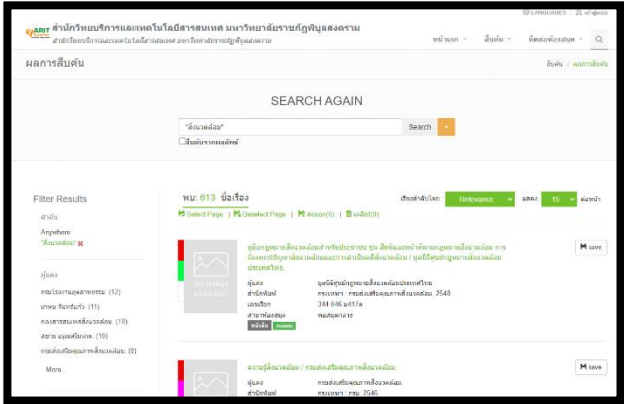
ARIT สำนักวิทยบริการและเทคโนโลยีสารสนเทศ มหาวิทยาลัยราชภัฏพิบูลสงคราม
สำนักวิทยบริการและเทคโนโลยีสารสนเทศ มหาวิทยาลัยราชภัฏพิบูลสงคราม

LANGUAGES | เข้าสู่ระบบ

หน้าแรก | สืบค้น | ติดต่อห้องสมุด

ผลการสืบค้น

สืบค้น / ผลการสืบค้น

SEARCH AGAIN

"สิ่งแวดล้อม"

Search

สืบค้นจากผลลัพธ์

Filter Results

สำคัญ

Anywhere
"สิ่งแวดล้อม"

ผู้แต่ง

กรมโรงงานอุตสาหกรรม. (12)
เกษม จันทร์แก้ว. (11)
กองสารสนเทศสิ่งแวดล้อม. (10)
สยาม อรุณศรีมรกต. (10)
กรมส่งเสริมคุณภาพสิ่งแวดล้อม. (8)
More...

พบ: 613 ชื่อเรื่อง

เรียงลำดับโดย: Relevance

แสดง 15 ต่อหน้า

Select Page | Deselect Page | ส่งออก(0) | ลบเลือก(0)

คู่มือกฎหมายสิ่งแวดล้อมสำหรับประชาชน ชุด สิทธิและหน้าที่ตามกฎหมายสิ่งแวดล้อม การร้องทุกข์ปัญหาสิ่งแวดล้อมและการดำเนินคดีสิ่งแวดล้อม / มูลนิธิส่งเสริมกฎหมายสิ่งแวดล้อมประเทศไทย.

save

NO IMAGE AVAILABLE

ผู้แต่ง มูลนิธิศูนย์กฎหมายสิ่งแวดล้อมประเทศไทย
สำนักพิมพ์ กรุงเทพฯ : กรมส่งเสริมคุณภาพสิ่งแวดล้อม, 2548.
เลขเรียก 344.046 ม417ค
สถานะห้องสมุด พลอยหลายวาง

หนังสือ Available

ความรู้สิ่งแวดล้อม / กรมส่งเสริมคุณภาพสิ่งแวดล้อม.

save

ผู้แต่ง กรมส่งเสริมคุณภาพสิ่งแวดล้อม
สำนักพิมพ์ กรุงเทพฯ : กรม, 2546